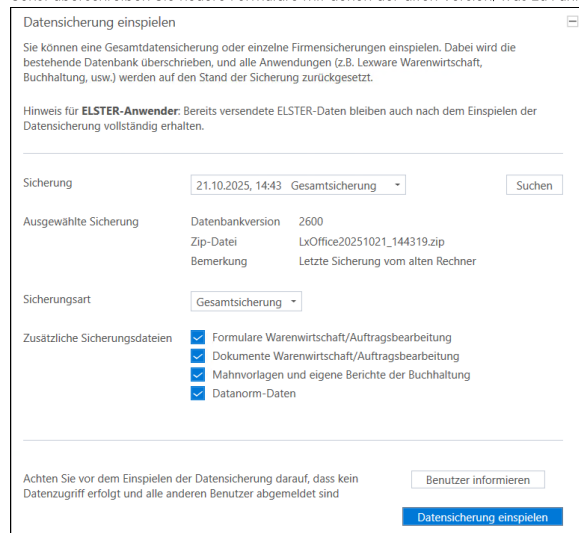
Datensicherung einspielen

Sie können eine Gesamtdatensicherung oder einzelne Firmensicherungen einspielen. Dabei wird die bestehende Datenbank überschrieben, und alle Anwendungen (z.B. Lexware Warenwirtschaft, Buchhaltung, usw.) werden auf den Stand der Sicherung zurückgesetzt.

Hinweis für **ELSTER-Anwender**: Bereits versendete ELSTER-Daten bleiben auch nach dem Einspielen der Datensicherung vollständig erhalten.

Sicherung 21.10.2025, 14:43 Gesamtsicherung Suchen

Ausgewählte Sicherung
Datenbankversion 2600
Zip-Datei LxOffice20251021_144319.zip
Bemerkung Letzte Sicherung vom alten Rechner

Sicherungsart Gesamtsicherung

Zusätzliche Sicherungsdateien
Formulare Warenwirtschaft/Auftragsbearbeitung
Dokumente Warenwirtschaft/Auftragsbearbeitung
Mahnvorlagen und eigene Berichte der Buchhaltung
Datanorm-Daten

Achten Sie vor dem Einspielen der Datensicherung darauf, dass kein Datenzugriff erfolgt und alle anderen Benutzer abgemeldet sind

Benutzer informieren

Datensicherung einspielen